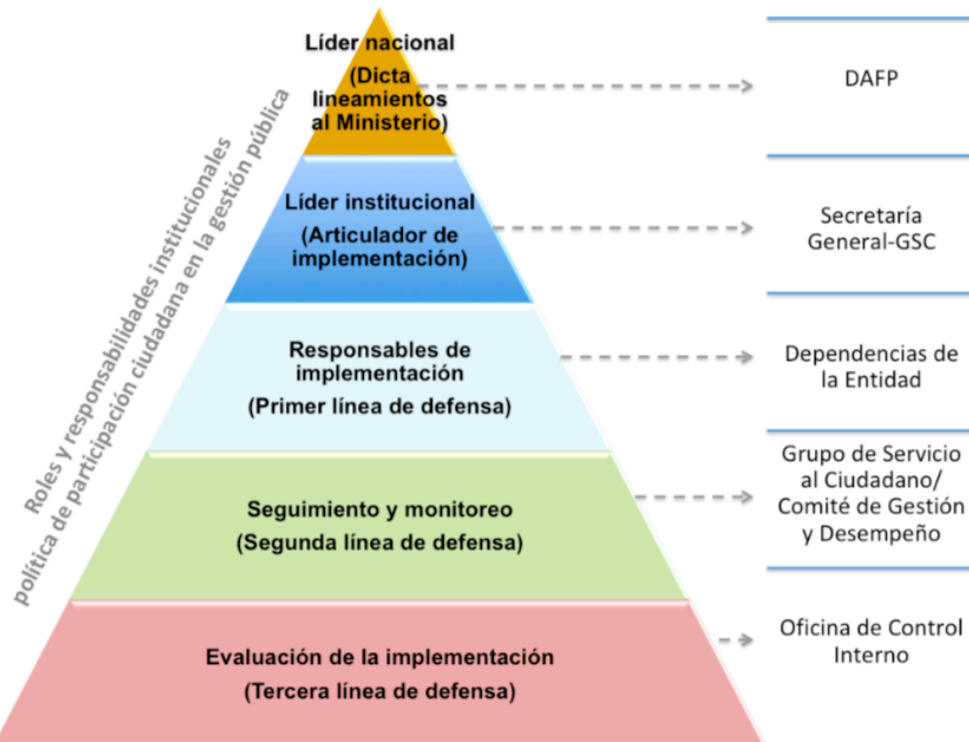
Roles y responsabilidades institucionales política de participación ciudadana en la gestión pública

Líder nacional
(Dicta lineamientos al Ministerio)

DAFP

Líder institucional
(Articulador de implementación)

Secretaría General-GSC

Responsables de implementación
(Primer línea de defensa)

Dependencias de la Entidad

Seguimiento y monitoreo
(Segunda línea de defensa)

Grupo de Servicio al Ciudadano/ Comité de Gestión y Desempeño

Evaluación de la implementación
(Tercera línea de defensa)

Oficina de Control Interno